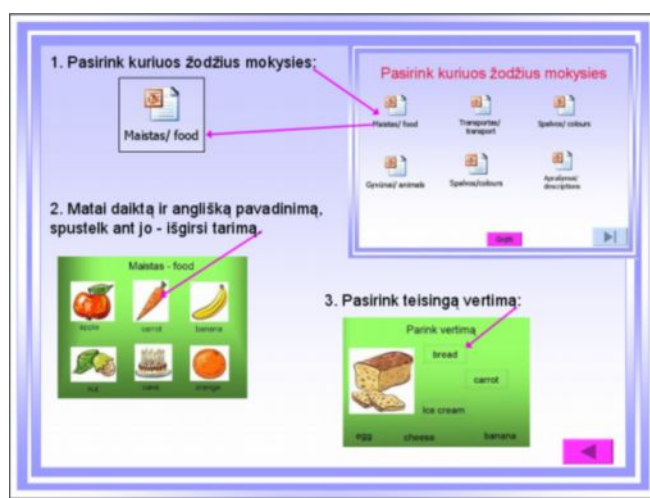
1. Pasirink kuriuos žodžius mokysies:

Maistas/ food

Pasirink kuriuos žodžius mokysies

Maistas/ food

Transportas/ transport

Spalvos/ colours

Gyvūnai/ animals

Spalvos/colours

Apra­šymai/ descriptions

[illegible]

2. Matai daiktą ir anglišką pavadinimą, spustelk ant jo - išgirsi tarimą.

Maistas - food

apple

carrot

banana

nut

cake

orange

3. Pasirink teisingą vertimą:

Parink vertimą

bread

carrot

ice cream

egg

cheese

banana